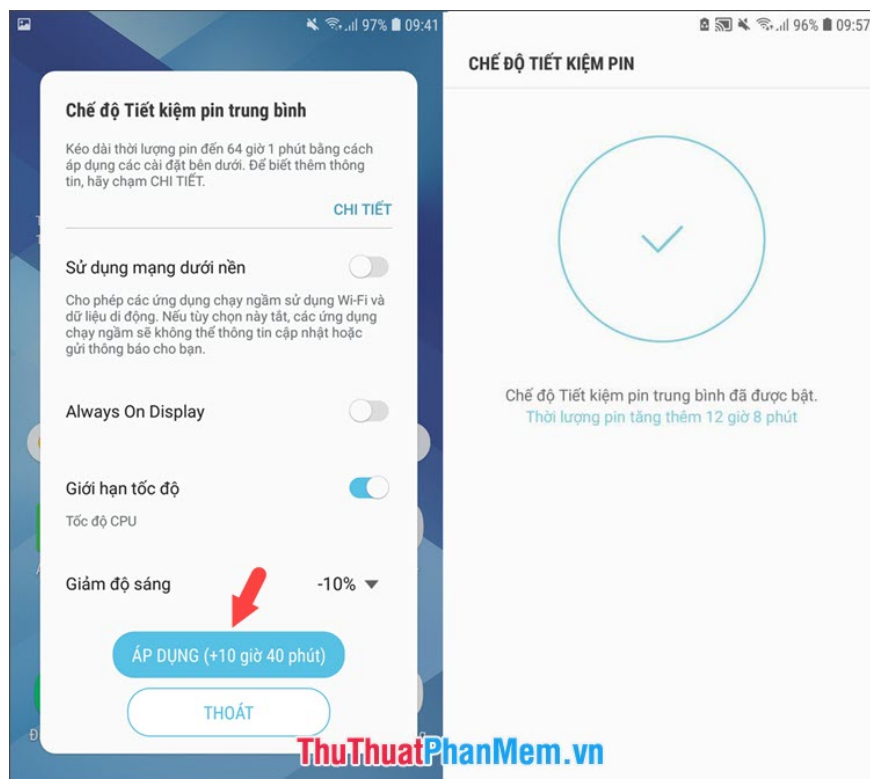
97% 09:41

Chế độ Tiết kiệm pin trung bình

Kéo dài thời lượng pin đến 64 giờ 1 phút bằng cách áp dụng các cài đặt bên dưới. Để biết thêm thông tin, hãy chạm CHI TIẾT.

CHI TIẾT

Sử dụng mạng dưới nền

Cho phép các ứng dụng chạy ngầm sử dụng Wi-Fi và dữ liệu di động. Nếu tùy chọn này tắt, các ứng dụng chạy ngầm sẽ không thể thông tin cập nhật hoặc gửi thông báo cho bạn.

Always On Display

Giới hạn tốc độ

Tốc độ CPU

Giảm độ sáng -10%

ÁP DỤNG (+10 giờ 40 phút)

THOÁT

96% 09:57

CHẾ ĐỘ TIẾT KIỆM PIN

Chế độ Tiết kiệm pin trung bình đã được bật.
Thời lượng pin tăng thêm 12 giờ 8 phút

ThuThuatPhanMem.vn